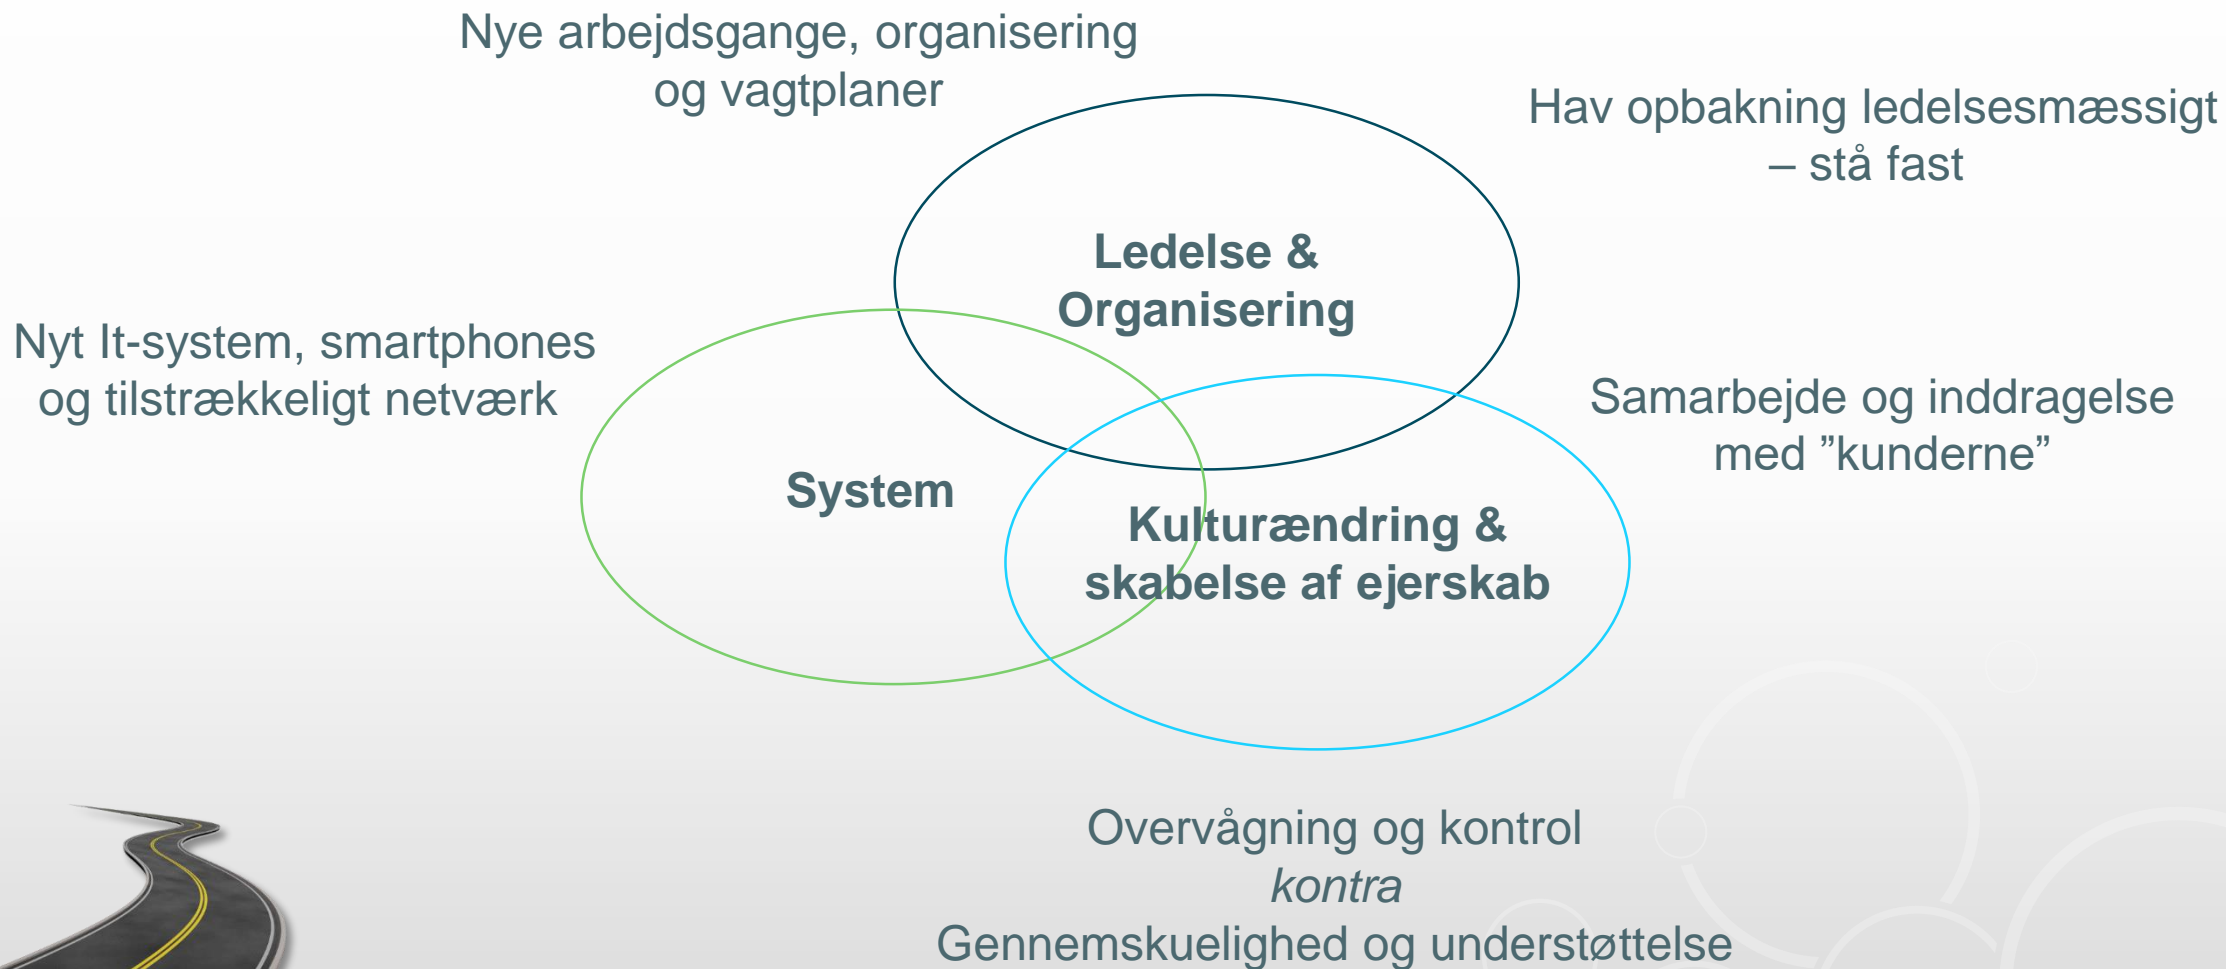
Nye arbejdsgange, organisering og vagtplaner

Hav opbakning ledelsesmæssigt – stå fast

Ledelse & Organisering

Nyt It-system, smartphones og tilstrækkeligt netværk

Samarbejde og inddragelse med ”kunderne”

System

Kulturændring & skabelse af ejerskab

Overvågning og kontrol
*kontra*
Gennemskuelighed og understøttelse